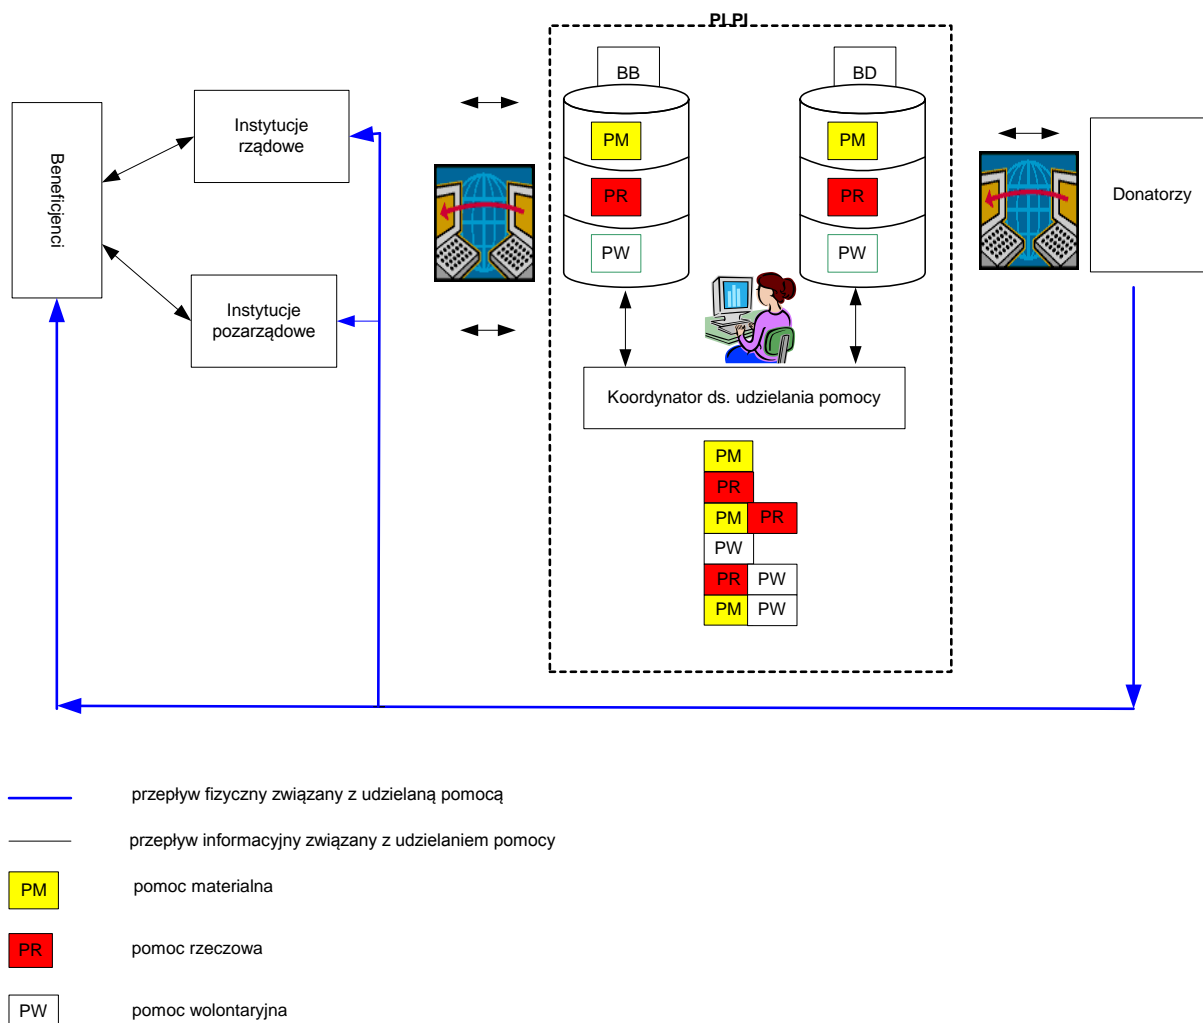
PLPJ

Beneficjenci

Instytucje rządowe

Instytucje pozarządowe

BB

PM

PR

PW

BD

PM

PR

PW

Donatorzy

Koordynator ds. udzielania pomocy

PM

PR

PM PR

PW

PR PW

PM PW

przepływ fizyczny związany z udzielaną pomocą

przepływ informacyjny związany z udzielaniem pomocy

PM pomoc materialna

PR pomoc rzeczowa

PW pomoc wolontaryjna